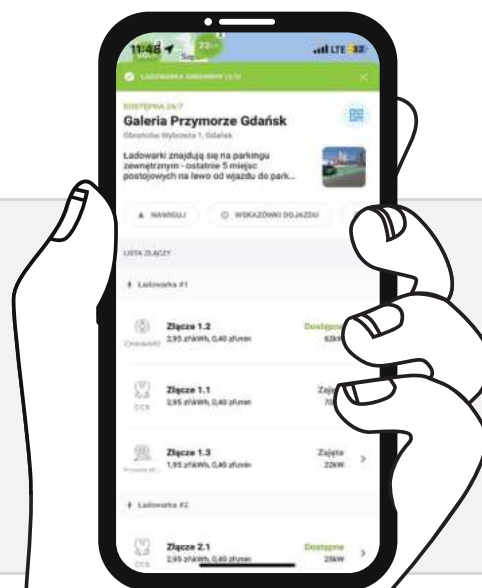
11:48

LTE 32

ŁADOWARKA DOSTĘPNA (3/5)

DOSTĘPNA 24/7

Galeria Przymorze Gdańsk

Obrońców Wybrzeża 1, Gdańsk

Ładowarki znajdują się na parkingu zewnętrznym - ostatnie 5 miejsc postojowych na lewo od wjazdu do park...

NAWIGUJ

WSKAZÓWKI DOJAZDU

LISTA ZŁĄCZY

Ładowarka #1

CHAdeMO

Złącze 1.2

2,95 zł/kWh, 0,40 zł/min

Dostępne

62kW

CCS

Złącze 1.1

2,95 zł/kWh, 0,40 zł/min

Zajęte

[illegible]

Złącze 1.3

1,95 zł/kWh, 0,40 zł/min

Zajęte

22kW

Ładowarka #2

CCS

Złącze 2.1

2,95 zł/kWh, 0,40 zł/min

Dostępne

25kW